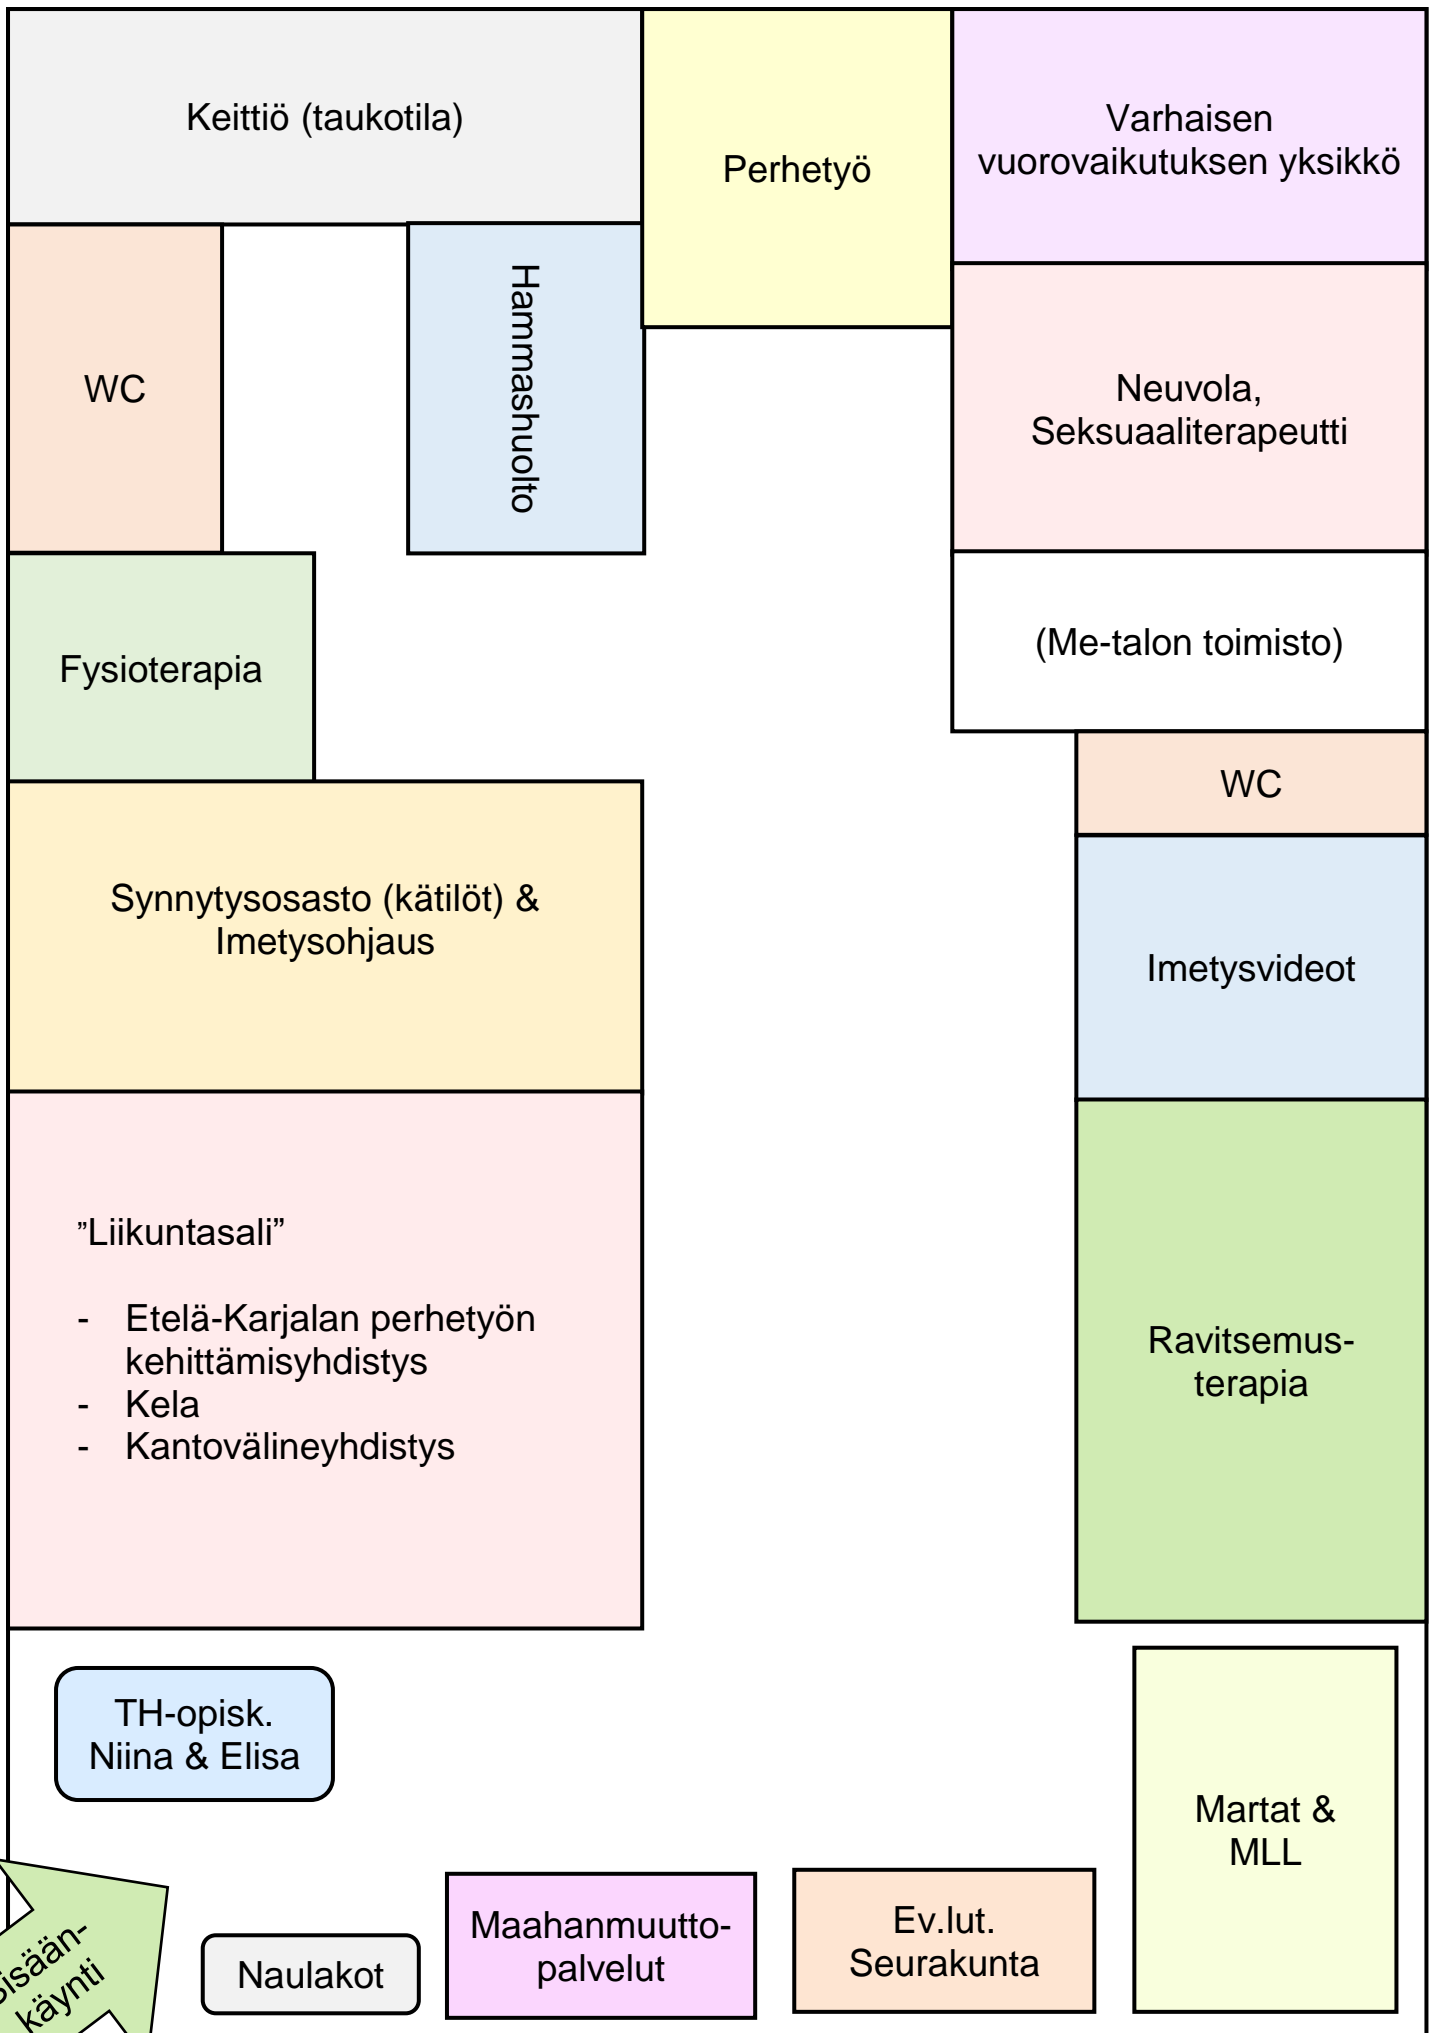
Keittiö (taukotila)

Perhetyö

Varhaisen vuorovaikutuksen yksikkö

WC

Hammashuolto

Neuvola, Seksuaaliterapeutti

Fysioterapia

(Me-talon toimisto)

WC

Synnytysosasto (kätilöt) & Imetysohjaus

Imetysvideot

”Liikuntasali”

- Etelä-Karjalan perhetyön kehittämisyhdistys
- Kela
- Kantovälineyhdistys

Ravitsemus-terapia

TH-opisk. Niina & Elisa

Martat & MLL

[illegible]isään-käynti

Naulakot

Maahanmuutto-palvelut

Ev.lut. Seurakunta